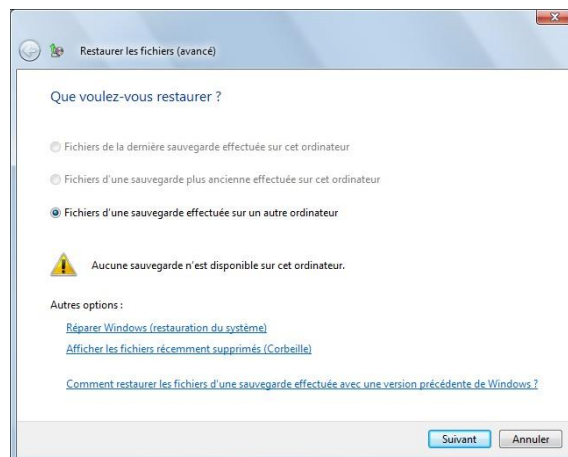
Restaurer les fichiers (avancé)

Que voulez-vous restaurer ?

Fichiers de la dernière sauvegarde effectuée sur cet ordinateur

Fichiers d'une sauvegarde plus ancienne effectuée sur cet ordinateur

Fichiers d'une sauvegarde effectuée sur un autre ordinateur

Aucune sauvegarde n'est disponible sur cet ordinateur.

Autres options :

Réparer Windows (restauration du système)

Afficher les fichiers récemment supprimés (Corbeille)

Comment restaurer les fichiers d'une sauvegarde effectuée avec une version précédente de Windows ?

Suivant Annuler